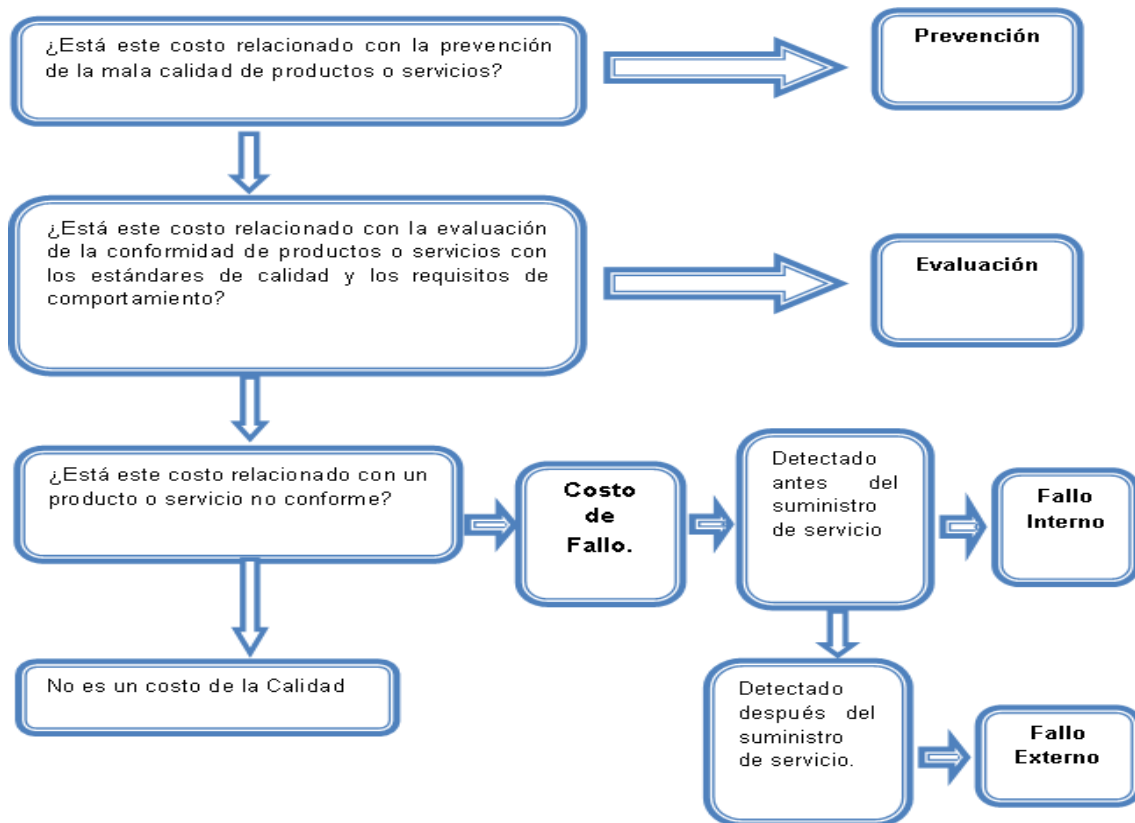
¿Está este costo relacionado con la prevención de la mala calidad de productos o servicios?

Prevención

¿Está este costo relacionado con la evaluación de la conformidad de productos o servicios con los estándares de calidad y los requisitos de comportamiento?

Evaluación

¿Está este costo relacionado con un producto o servicio no conforme?

Costo de Fallo.

Detectado antes del suministro de servicio

Fallo Interno

No es un costo de la Calidad

Detectado después del suministro de servicio.

Fallo Externo